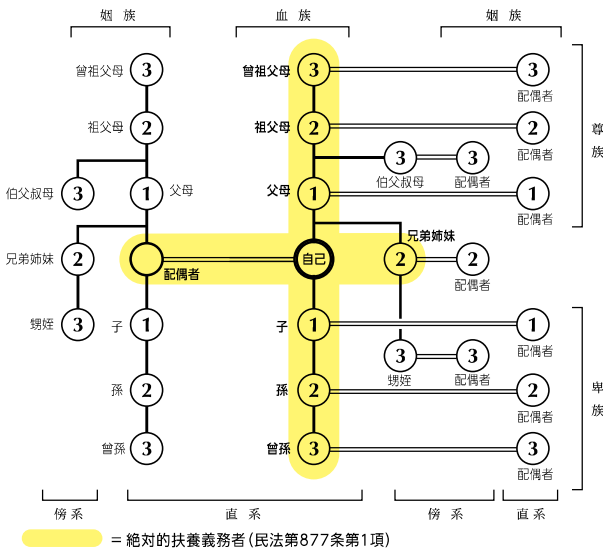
姻族

血族

姻族

曾祖父母 3

祖父母 2

伯父叔母 3

1 父母

兄弟姉妹 2

配偶者

甥姪 3

子 1

孫 2

曾孫 3

曾祖父母 3

祖父母 2

父母 1

自己

子 1

孫 2

曾孫 3

3 伯父叔母

3 配偶者

兄弟姉妹

2

2 配偶者

3 甥姪

3 配偶者

3 配偶者

2 配偶者

1 配偶者

1 配偶者

1 配偶者

2 配偶者

3 配偶者

尊族

卑族

傍系

直系

傍系

直系

= 絶対的扶養義務者（民法第877条第1項）